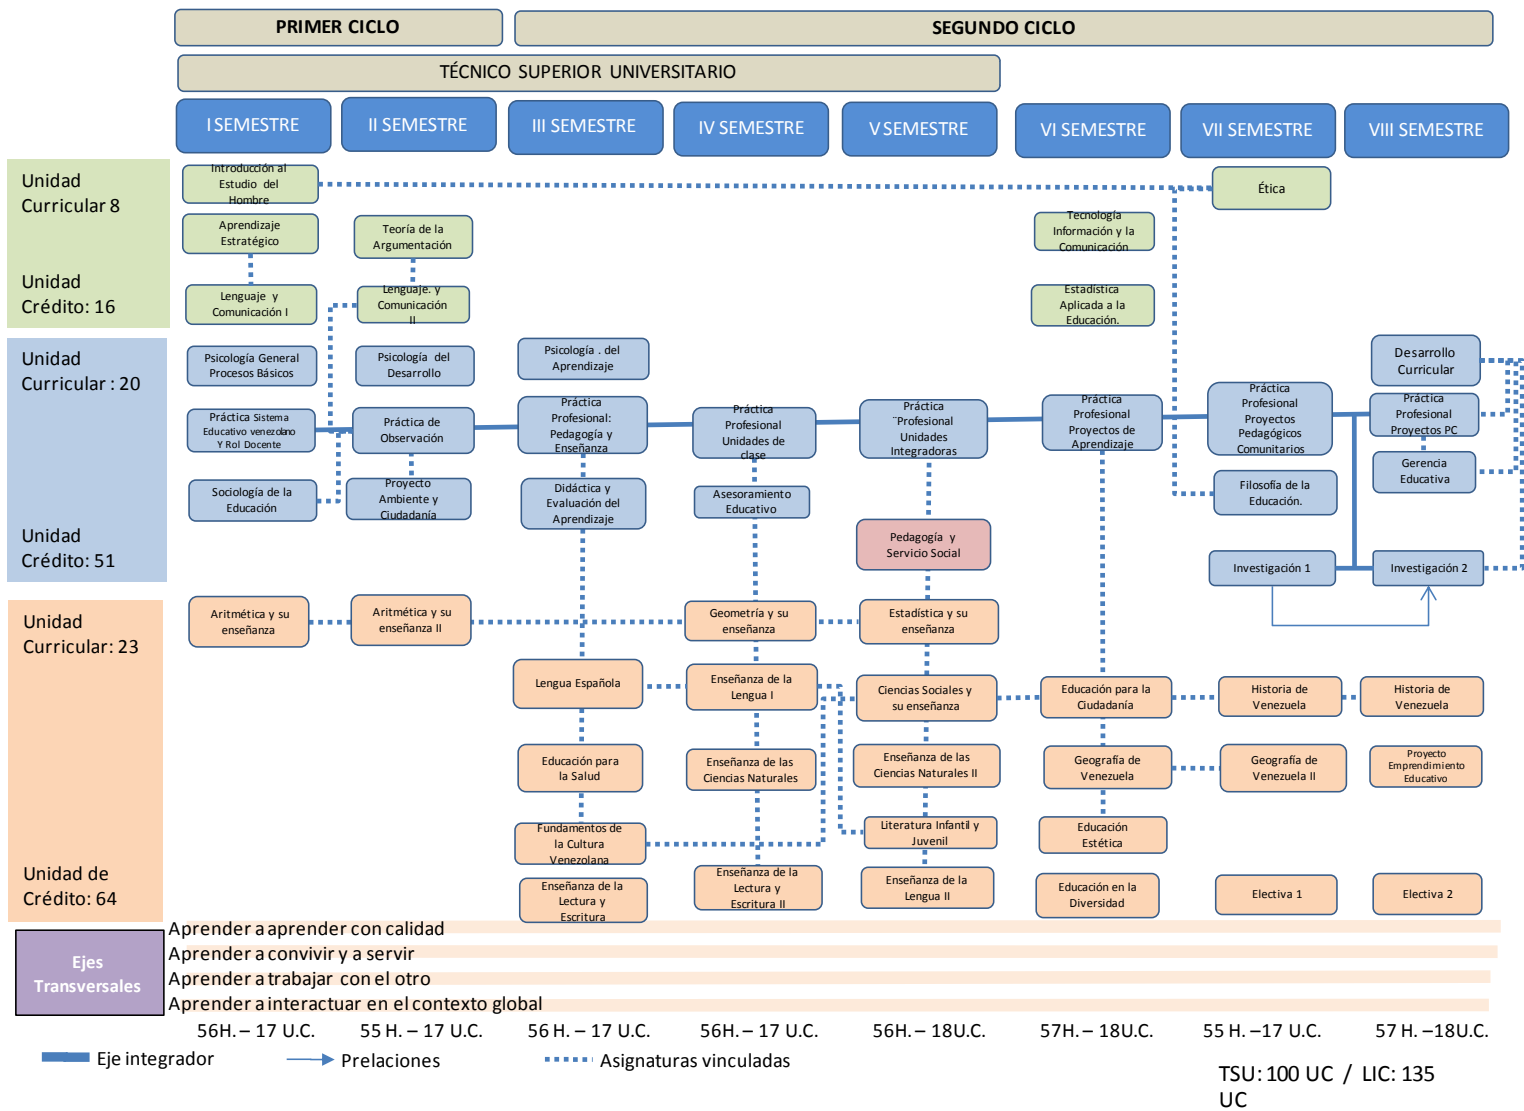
PRIMER CICLO

SEGUNDO CICLO

TÉCNICO SUPERIOR UNIVERSITARIO

I SEMESTRE
II SEMESTRE
III SEMESTRE
IV SEMESTRE
V SEMESTRE
VI SEMESTRE
VII SEMESTRE
VIII SEMESTRE

Unidad Curricular 8

Unidad Crédito: 16

Introducción al Estudio del Hombre

Ética

Aprendizaje Estratégico

Teoría de la Argumentación

Tecnología Información y la Comunicación

Lenguaje y Comunicación I

Lenguaje. y Comunicación II

Estadística Aplicada a la Educación.

Unidad Curricular : 20

Unidad Crédito: 51

Psicología General Procesos Básicos

Psicología del Desarrollo

Psicología . del Aprendizaje

Desarrollo Curricular

Práctica Sistema Educativo venezolano Y Rol Docente

Práctica de Observación

Práctica Profesional: Pedagogía y Enseñanza

Práctica Profesional Unidades de clase

Práctica Profesional Unidades Integradoras

Práctica Profesional Proyectos de Aprendizaje

Práctica Profesional Proyectos Pedagógicos Comunitarios

Práctica Profesional Proyectos PC

Sociología de la Educación

Proyecto Ambiente y Ciudadanía

Didáctica y Evaluación del Aprendizaje

Asesoramiento Educativo

Filosofía de la Educación.

Gerencia Educativa

Pedagogía y Servicio Social

Investigación 1

Investigación 2

Unidad Curricular: 23

Unidad de Crédito: 64

Aritmética y su enseñanza

Aritmética y su enseñanza II

Geometría y su enseñanza

Estadística y su enseñanza

Lengua Española

Enseñanza de la Lengua I

Ciencias Sociales y su enseñanza

Educación para la Ciudadanía

Historia de Venezuela

Historia de Venezuela

Educación para la Salud

Enseñanza de las Ciencias Naturales

Enseñanza de las Ciencias Naturales II

Geografía de Venezuela

Geografía de Venezuela II

Proyecto Emprendimiento Educativo

Fundamentos de la Cultura Venezolana

Literatura Infantil y Juvenil

Educación Estética

Enseñanza de la Lectura y Escritura

Enseñanza de la Lectura y Escritura II

Enseñanza de la Lengua II

Educación en la Diversidad

Electiva 1

Electiva 2

Ejes Transversales

Aprender a aprender con calidad
Aprender a convivir y a servir
Aprender a trabajar con el otro
Aprender a interactuar en el contexto global

56H. – 17 U.C.
55 H. – 17 U.C.
56 H. – 17 U.C.
56H. – 17 U.C.
56H. – 18U.C.
57H. – 18U.C.
55 H. –17 U.C.
57 H. –18U.C.

Eje integrador
Prelaciones
Asignaturas vinculadas

TSU: 100 UC / LIC: 135 UC